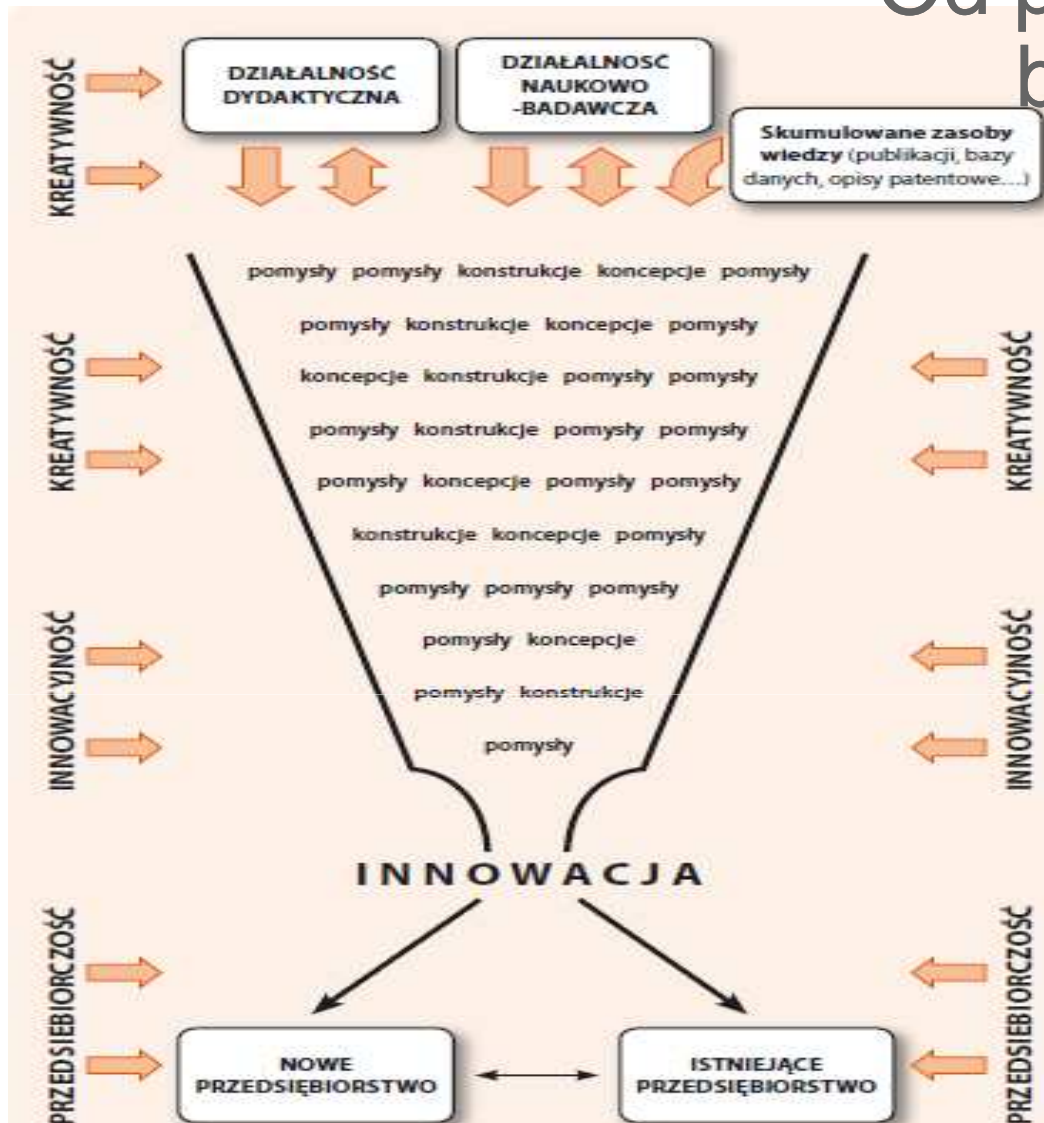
Od p
b

KREATYWNOŚĆ

DZIAŁALNOŚĆ DYDAKTYCZNA

DZIAŁALNOŚĆ NAUKOWO -BADAWCZA

Skumulowane zasoby wiedzy (publikacji, bazy danych, opisy patentowe...)

pomysły pomysły konstrukcje koncepcje pomysły

pomysły konstrukcje koncepcje pomysły

koncepcje konstrukcje pomysły pomysły

pomysły konstrukcje pomysły pomysły

pomysły koncepcje pomysły pomysły

konstrukcje koncepcje pomysły

pomysły pomysły pomysły

pomysły koncepcje

pomysły konstrukcje

pomysły

KREATYWNOŚĆ

KREATYWNOŚĆ

INNOWACYJNOŚĆ

INNOWACYJNOŚĆ

INNOWACJA

PRZEDSIEBIORCZOŚĆ

PRZEDSIEBIORCZOŚĆ

NOWE PRZEDSIĘBIORSTWO

ISTNIEJĄCE PRZEDSIĘBIORSTWO